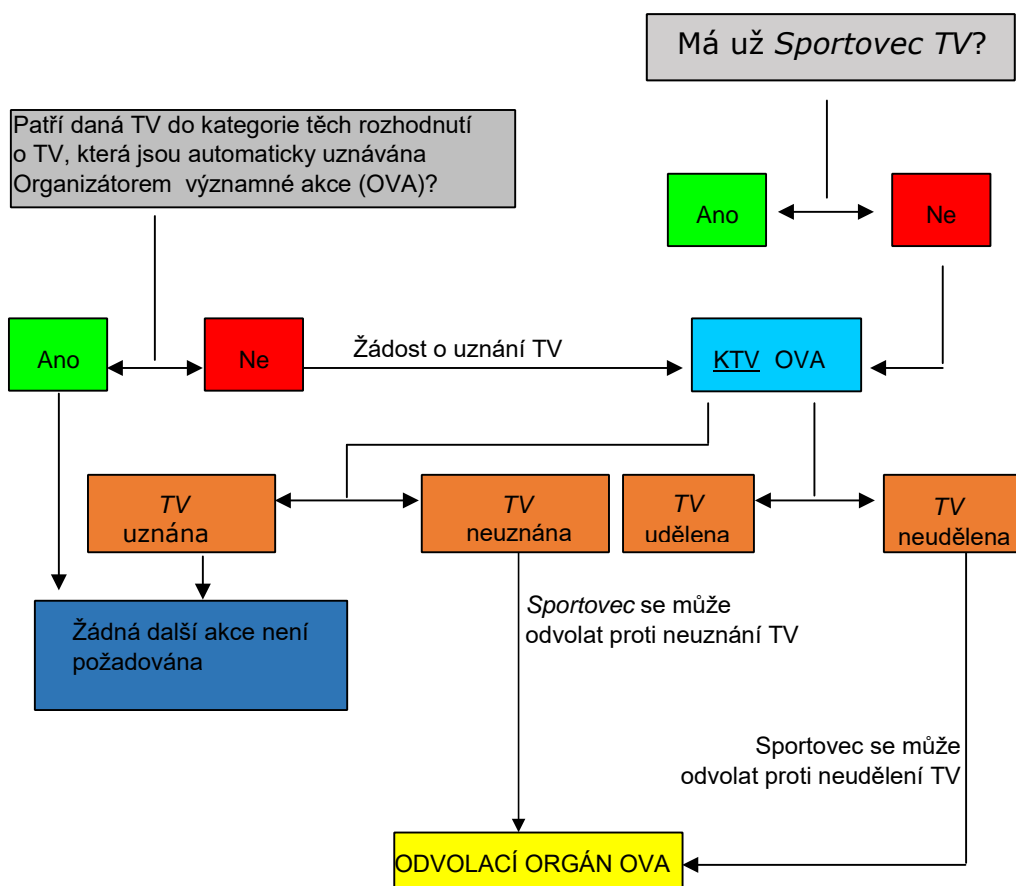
Má už *Sportovec TV*?

Patří daná TV do kategorie těch rozhodnutí o TV, která jsou automaticky uznávána Organizátorem významné akce (OVA)?

Ano

Ne

Ano

Ne

Žádost o uznání TV

KTV OVA

*TV* uznána

*TV* neuznána

*TV* udělena

*TV* neudělena

Žádná další akce není požadována

*Sportovec* se může odvolat proti neuznání TV

Sportovec se může odvolat proti neudělení TV

ODVOLACÍ ORGÁN OVA